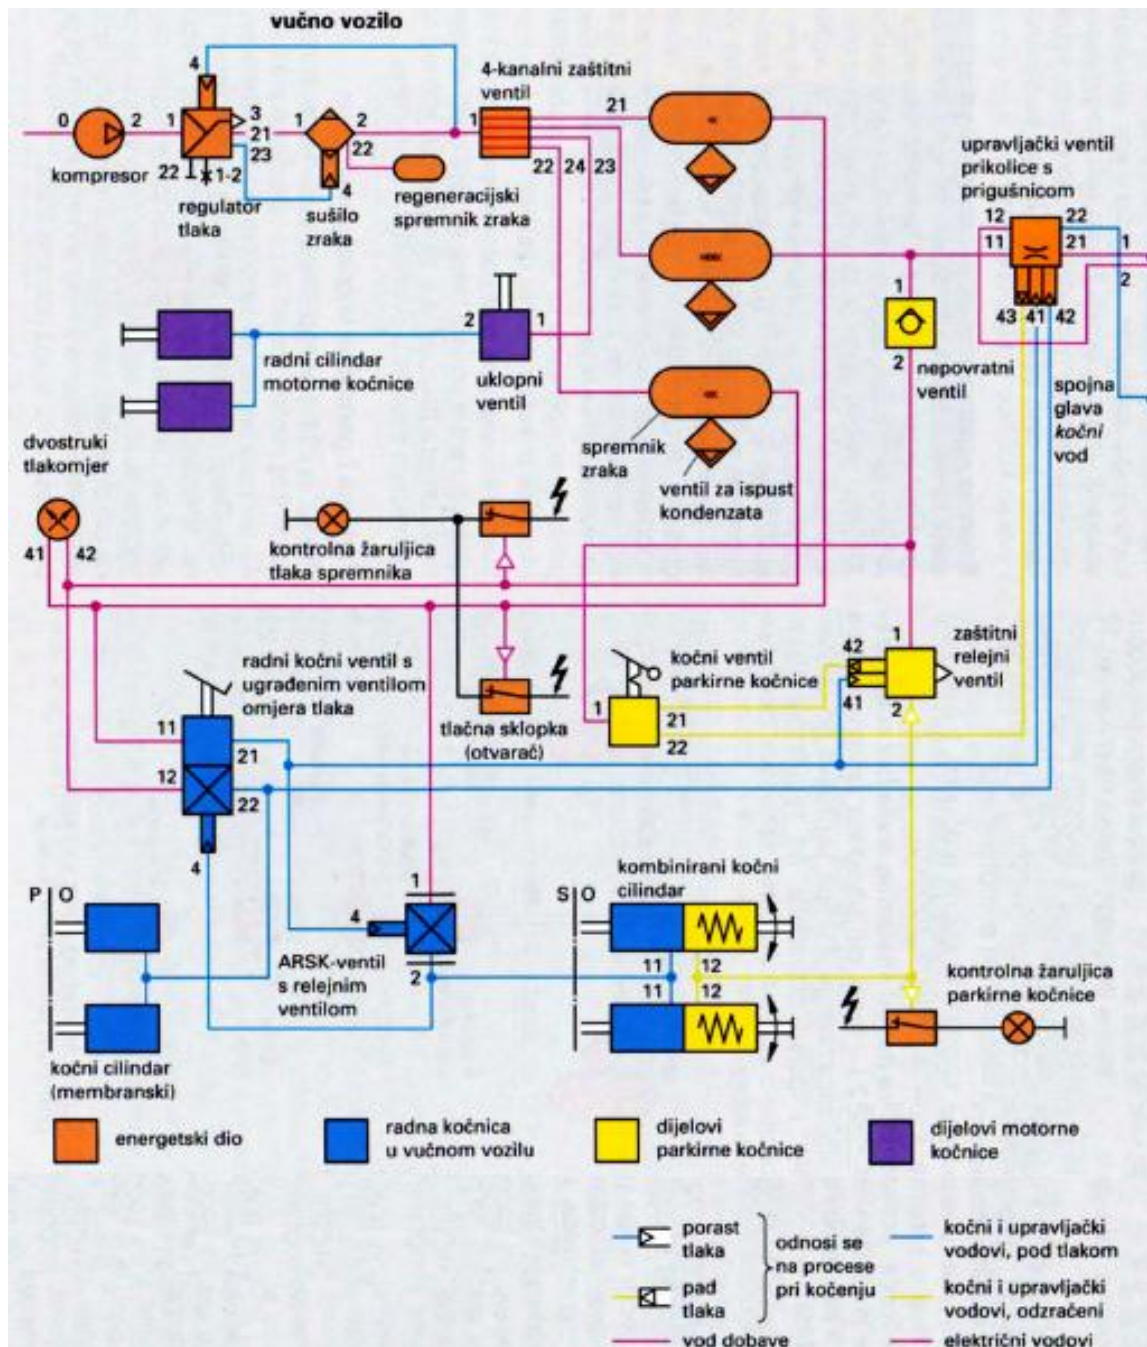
vučno vozilo

4-kanalni zaštitni ventil

0 2 1 3 21 23 22 1-2 1 2 22 4 1 21 22 24 23

kompresor

regulator tlaka

sušilo zraka

regeneracijski spremnik zraka

upravljački ventil prikolice s prigušnicom

12 22 11 21 1 2 43 41 42

1 2 nepovratni ventil

spojna glava kočni vod

2 1

radni cilindar motorne kočnice

uklopni ventil

spremnik zraka

ventil za ispust kondenzata

dvostruki tlakomjer

41 42

kontrolna žaruljica tlaka spremnika

radni kočni ventil s ugrađenim ventilom omjera tlaka

11 21 12 22 4

tlačna sklopka (otvarač)

kočni ventil parkirne kočnice

1 21 22

42 41 1 2

zaštitni relejni ventil

P O

1 4 2

ARSK-ventil s relejnim ventilom

kočni cilindar (membranski)

S O

kombinirani kočni cilindar

11 12 11 12

kontrolna žaruljica parkirne kočnice

energetski dio

radna kočnica u vučnom vozilu

dijelovi parkirne kočnice

dijelovi motorne kočnice

porast tlaka

pad tlaka

odnose se na procese pri kočenju

kočni i upravljački vodovi, pod tlakom

kočni i upravljački vodovi, odzračeni

vod dobave

električni vodovi